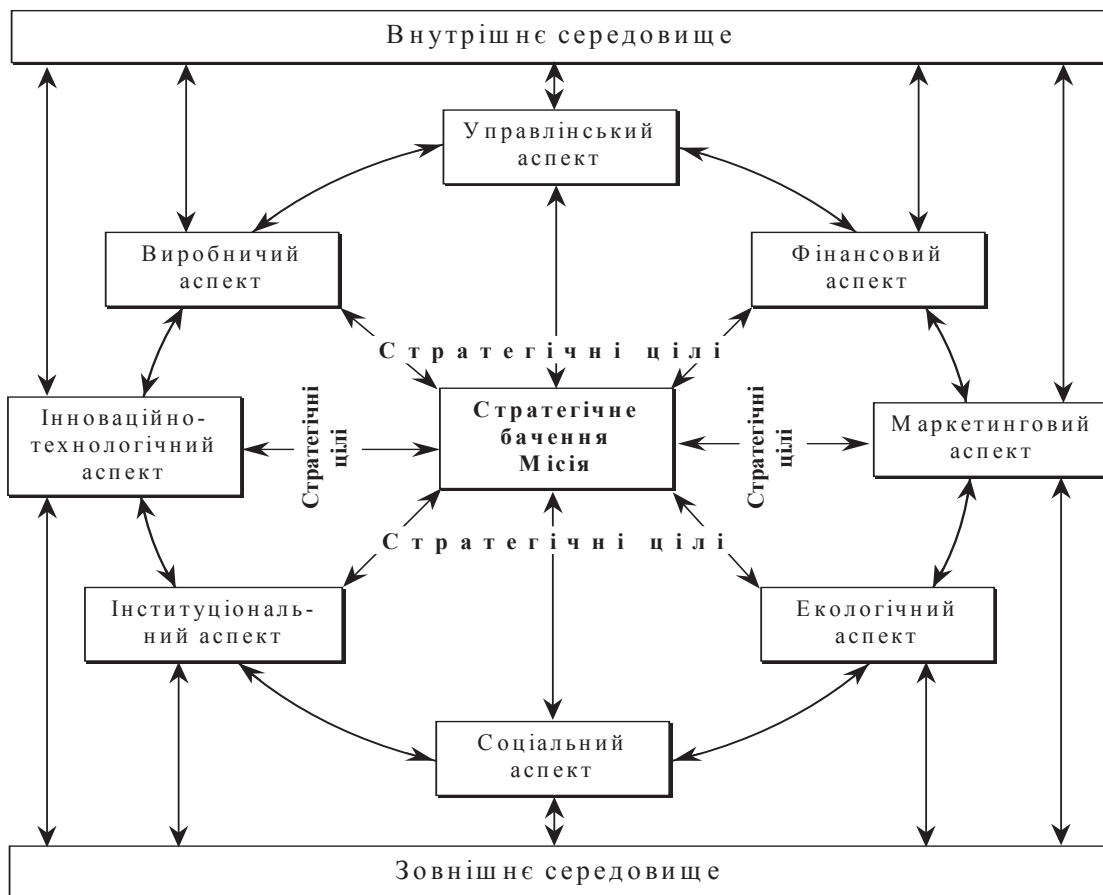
Внутрішнє середовище

Управлінський аспект

Виробничий аспект

Фінансовий аспект

Стратегічні цілі

Інноваційно-технологічний аспект

Стратегічні цілі

Стратегічне бачення Місія

Стратегічні цілі

Маркетинговий аспект

Стратегічні цілі

Інституціональний аспект

Екологічний аспект

Соціальний аспект

Зовнішнє середовище